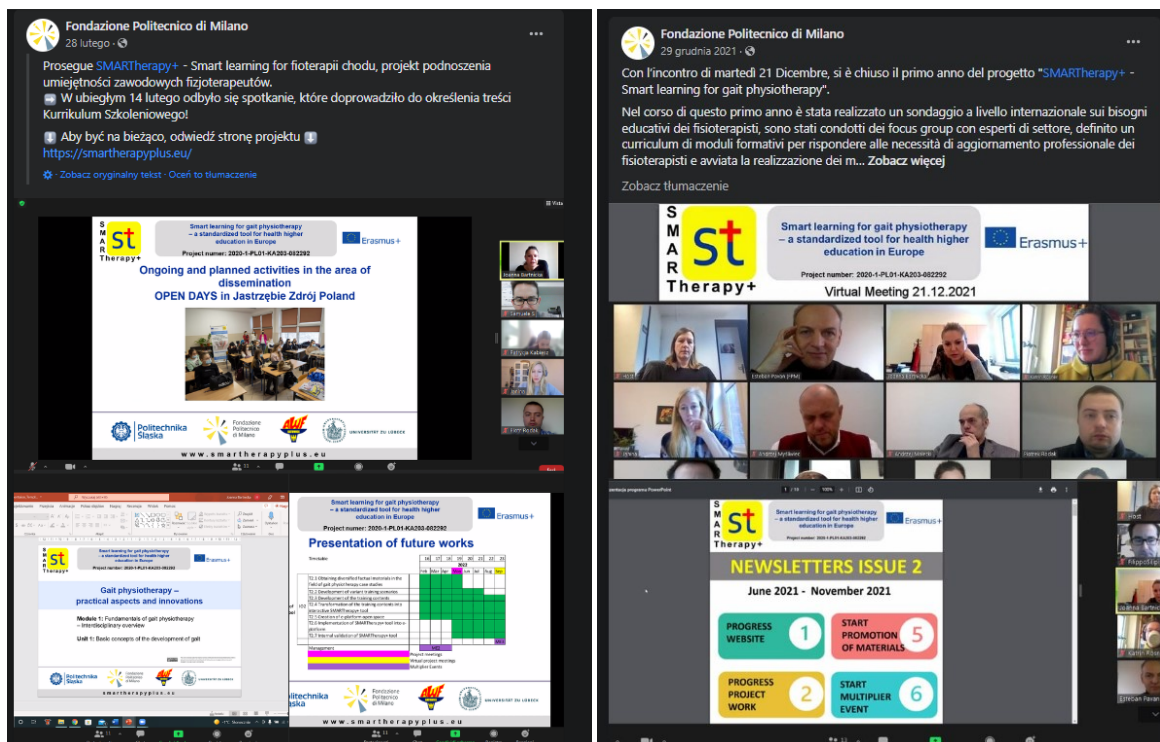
Fondazione Politecnico di Milano
28 lutego

Prosegue SMARTherapy+ - Smart learning for fioterapii chodu, projekt podnoszenia umiejętności zawodowych fizjoterapeutów.
➡️ W ubiegłym 14 lutego odbyło się spotkanie, które doprowadziło do określenia treści Kurrikulum Szkoleniowego!

⬇️ Aby być na bieżąco, odwiedź stronę projektu ⬇️
https://smartherapyplus.eu/

Zobacz oryginalny tekst · Oceń to tłumaczenie

SMARTherapy+

Smart learning for gait physiotherapy – a standardized tool for health higher education in Europe
Project number: 2020-1-PL01-KA203-082292

Erasmus+

Ongoing and planned activities in the area of dissemination
OPEN DAYS in Jastrzębie Zdrój Poland

Politechnika Śląska
Fondazione Politecnico di Milano
UNIVERSITÄT ZU LÜBECK

www.smartherapyplus.eu

Smart learning for gait physiotherapy – a standardized tool for health higher education in Europe
Project number: 2020-1-PL01-KA203-082292

Gait physiotherapy – practical aspects and innovations

Module 1: Fundamentals of gait physiotherapy – Interdisciplinary overview

Unit 1: Basic concepts of the development of gait

Politechnika Śląska
Fondazione Politecnico di Milano

smartherapyplus.eu

Smart learning for gait physiotherapy – a standardized tool for health higher education in Europe
Project number: 2020-1-PL01-KA203-082292

Erasmus+

Presentation of future works

Timetable

Management
Project meetings
Virtual project meetings
Multiplier Events

Politechnika Śląska
Fondazione Politecnico di Milano
UNIVERSITÄT ZU LÜBECK

www.smartherapyplus.eu

Fondazione Politecnico di Milano
29 grudnia 2021

Con l'incontro di martedì 21 Dicembre, si è chiuso il primo anno del progetto "SMARTherapy+ - Smart learning for gait physiotherapy".

Nel corso di questo primo anno è stata realizzato un sondaggio a livello internazionale sui bisogni educativi dei fisioterapisti, sono stati condotti dei focus group con esperti di settore, definito un curriculum di moduli formativi per rispondere alle necessità di aggiornamento professionale dei fisioterapisti e avviata la realizzazione dei m... Zobacz więcej

Zobacz tłumaczenie

SMARTherapy+

Smart learning for gait physiotherapy – a standardized tool for health higher education in Europe
Project number: 2020-1-PL01-KA203-082292

Erasmus+

Virtual Meeting 21.12.2021

Smart learning for gait physiotherapy – a standardized tool for health higher education in Europe
Project number: 2020-1-PL01-KA203-082292

Erasmus+

NEWSLETTERS ISSUE 2

June 2021 - November 2021

PROGRESS WEBSITE 1
START PROMOTION OF MATERIALS 5
PROGRESS PROJECT WORK 2
START MULTIPLIER EVENT 6